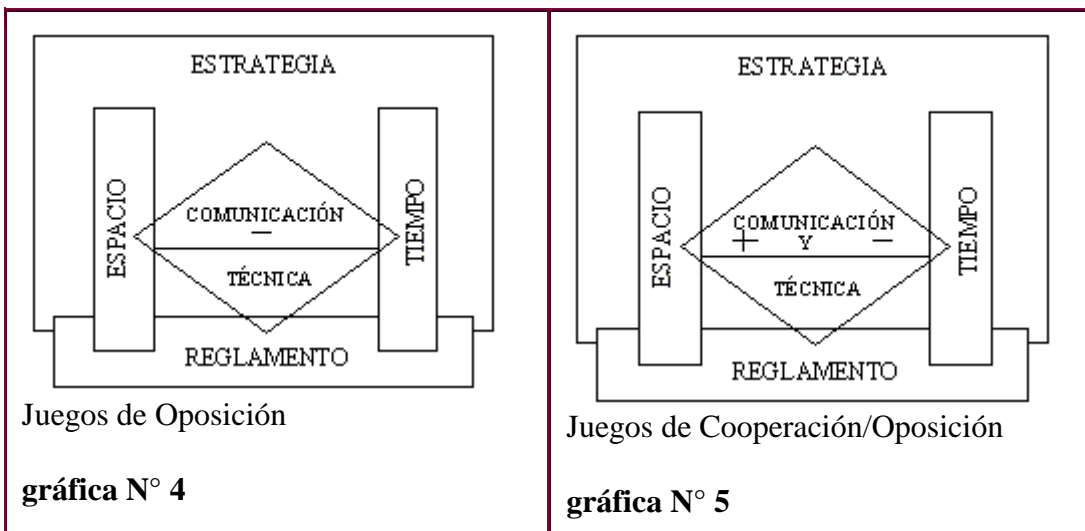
| ESTRATEGIA<br>ESPACIO COMUNICACIÓN – TIEMPO<br>TÉCNICA<br>REGLAMENTO<br>Juegos de Oposición<br>**gráfica N° 4** | ESTRATEGIA<br>ESPACIO COMUNICACIÓN + Y – TIEMPO<br>TÉCNICA<br>REGLAMENTO<br>Juegos de Cooperación/Oposición<br>**gráfica N° 5** |
|---|---|